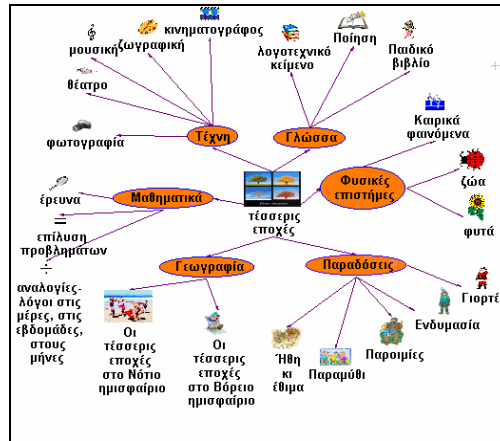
μουσική
ζωγραφική
κινηματογράφος
λογοτεχνικό κείμενο
Ποίηση
Παιδικό βιβλίο
θέατρο
Τέχνη
Γλώσσα
φωτογραφία
Καιρικά φανόμενα
Φυσικές επιστήμες
ζώα
φυτά
έρευνα
Μαθηματικά
τέσσερις εποχές
επίλυση προβλημάτων
=
÷
αναλογίες-λόγοι στις μέρες, στις εβδομάδες, στους μήνες
Γεωγραφία
Παραδόσεις
Γιορτές
Ενδυμασία
Παροιμίες
Οι τέσσερις εποχές στο Νότιο ημισφαίριο
Οι τέσσερις εποχές στο Βόρειο ημισφαίριο
Ήθη κι έθιμα
Παραμύθι